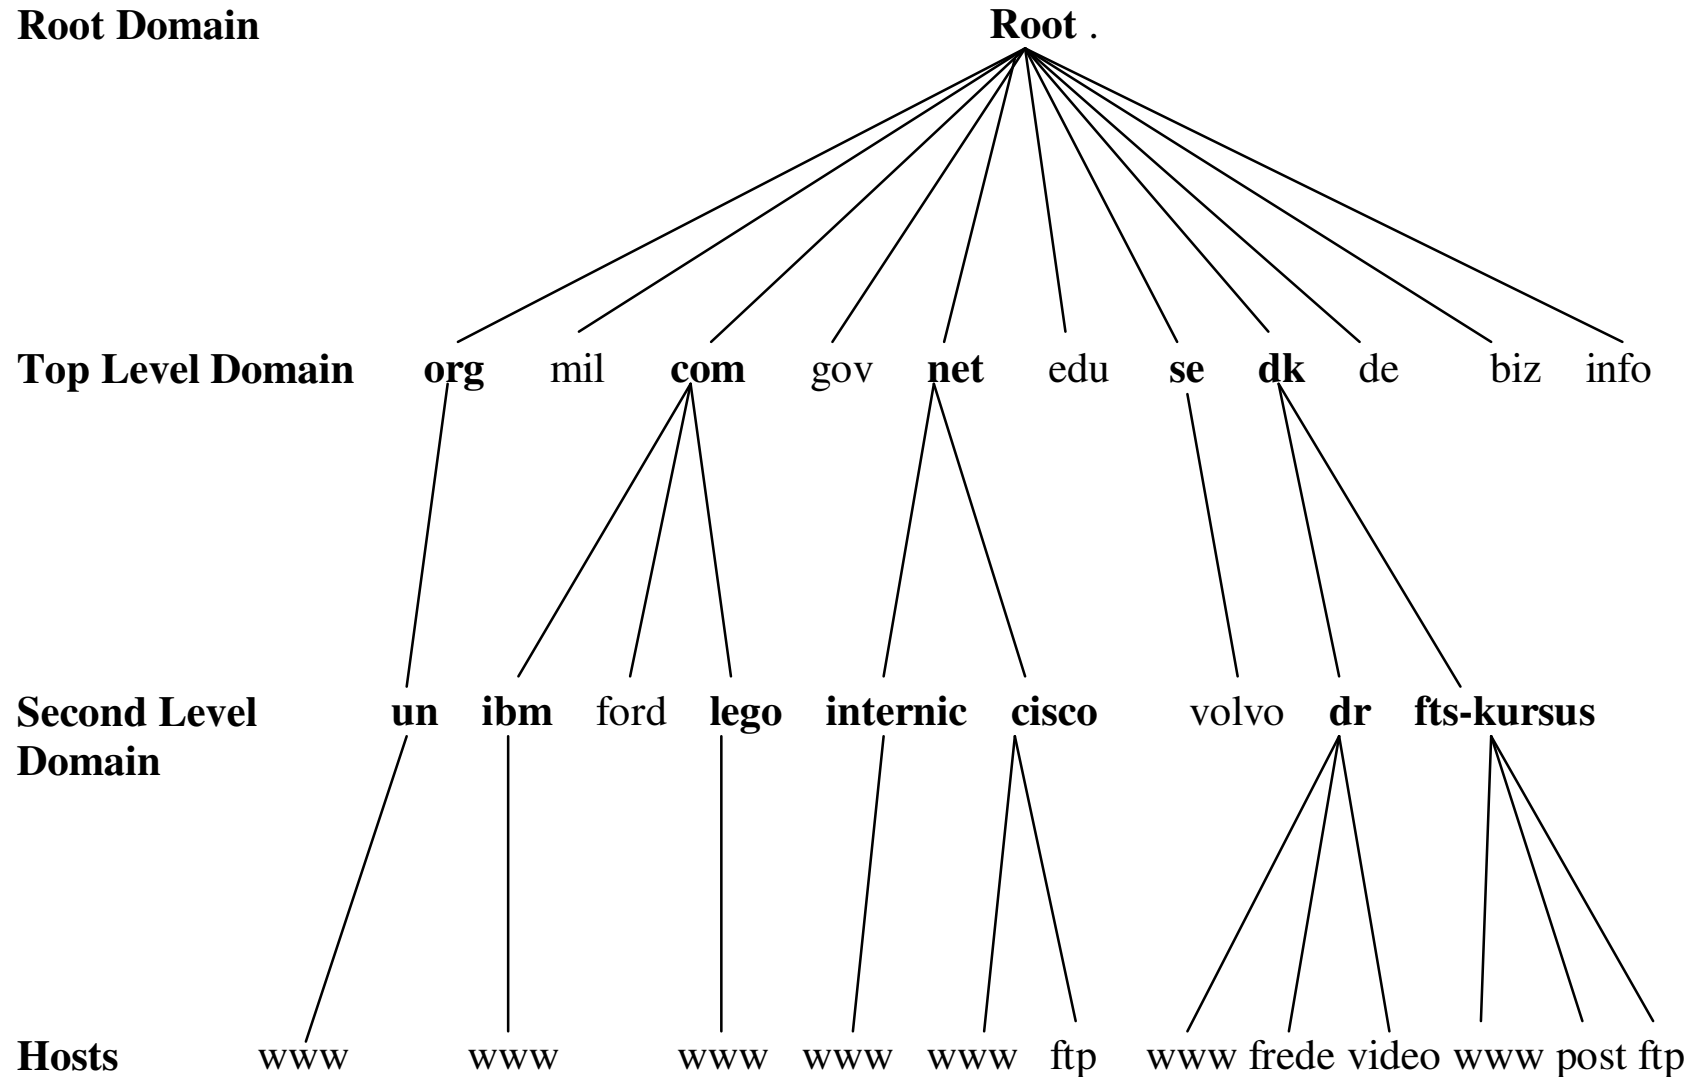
Root Domain

Root .

Top Level Domain org mil com gov net edu se dk de biz info

Second Level Domain un ibm ford lego internic cisco volvo dr fts-kursus

Hosts www www www www www ftp www frede video www post ftp